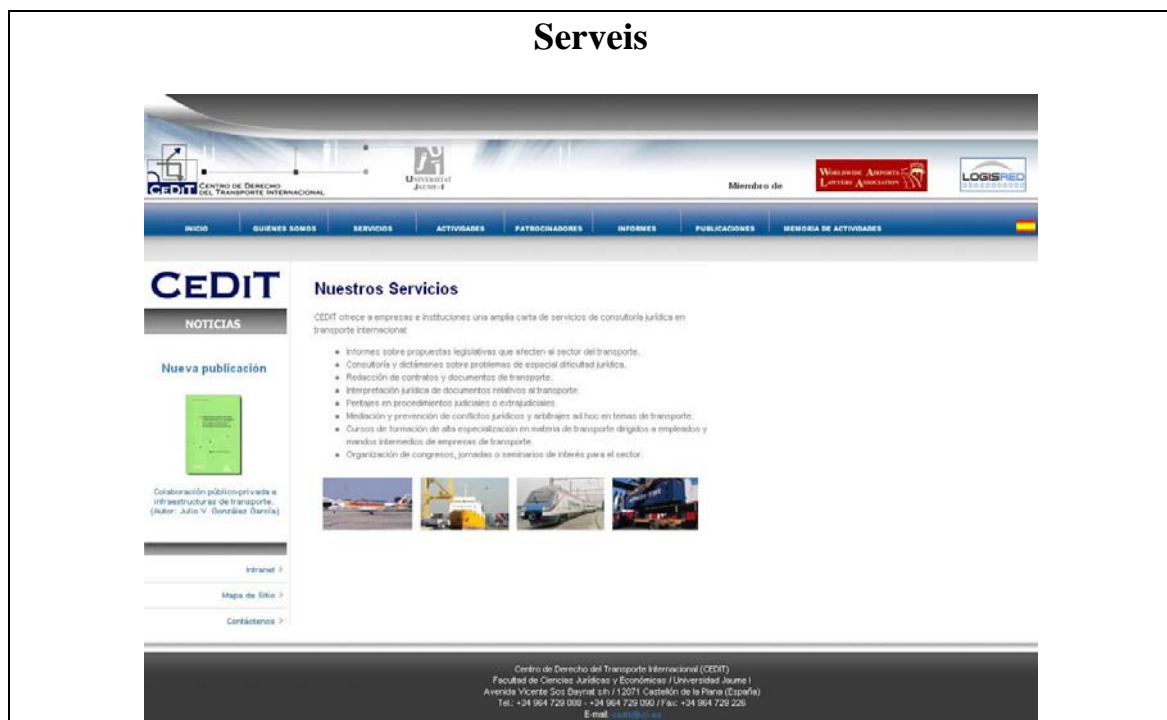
Serveis

CEDIT Centro de Derecho del Transporte Internacional

Universitat Jaume I

Miembro de

Worldwide Airports Lawyers Association

LOGISRED

INICIO | QUIÉNES SOMOS | SERVICIOS | ACTIVIDADES | PATROCINADORES | INFORMES | PUBLICACIONES | MEMORIA DE ACTIVIDADES

CEDIT

NOTICIAS

Nueva publicación

Colaboración público-privada e infraestructuras de transporte. (Autor: Julio V. González García)

Intranet >

Mapa de Sitio >

Contáctenos >

Nuestros Servicios

CEDIT ofrece a empresas e instituciones una amplia carta de servicios de consultoría jurídica en transporte internacional:

- Informes sobre propuestas legislativas que afecten al sector del transporte.
- Consultoría y dictámenes sobre problemas de especial dificultad jurídica.
- Redacción de contratos y documentos de transporte.
- Interpretación jurídica de documentos relativos al transporte.
- Peritajes en procedimientos judiciales o extrajudiciales.
- Mediación y prevención de conflictos jurídicos y arbitrajes ad hoc en temas de transporte.
- Cursos de formación de alta especialización en materia de transporte dirigidos a empleados y mandos intermedios de empresas de transporte.
- Organización de congresos, jornadas o seminarios de interés para el sector.

Centro de Derecho del Transporte Internacional (CEDIT)
Facultad de Ciencias Jurídicas y Económicas / Universidad Jaume I
Avenida Vicente Sos Baynat s/n / 12071 Castellón de la Plana (España)
Tel.: +34 964 729 088 - +34 964 729 090 / Fax: +34 964 729 226
E-mail: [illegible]